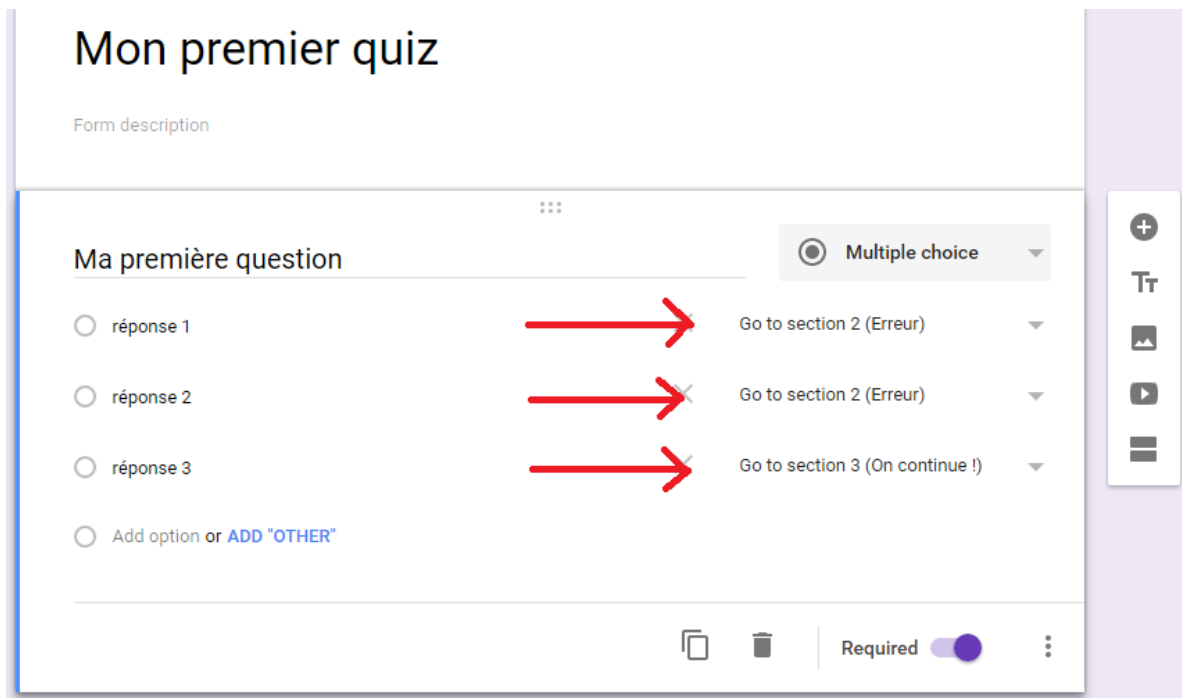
Mon premier quiz

Form description

Ma première question

Multiple choice

réponse 1

Go to section 2 (Erreur)

réponse 2

Go to section 2 (Erreur)

réponse 3

Go to section 3 (On continue !)

Add option or ADD "OTHER"

Required

Tт